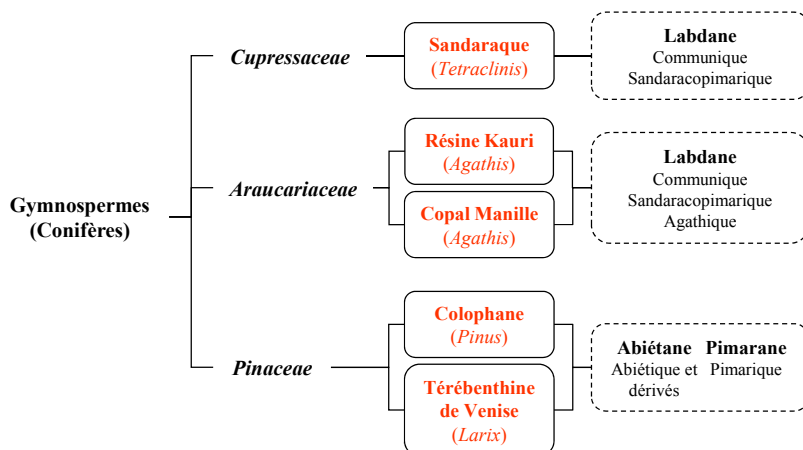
Gymnospermes (Conifères)

Cupressaceae

Sandaraque (Tetraclinis)

Labdane
Communique
Sandaracopimarique

Araucariaceae

Résine Kauri (Agathis)

Copal Manille (Agathis)

Labdane
Communique
Sandaracopimarique
Agathique

Pinaceae

Colophane (Pinus)

Térébenthine de Venise (Larix)

Abiétane
Abiétique et dérivés

Pimarane
Pimarique